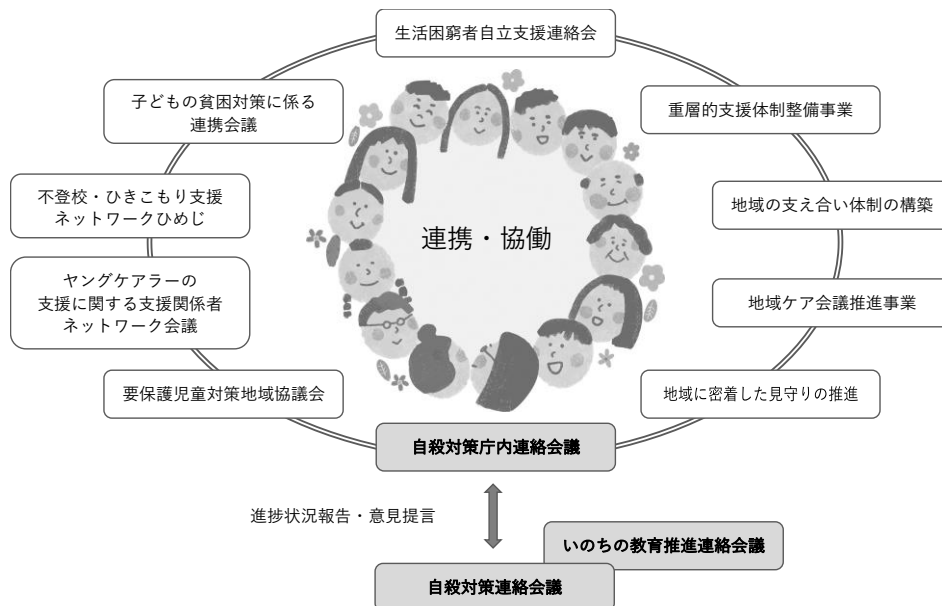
生活困窮者自立支援連絡会

子どもの貧困対策に係る連携会議

重層的支援体制整備事業

不登校・ひきこもり支援ネットワークひめじ

地域の支え合い体制の構築

連携・協働

ヤングケアラーの支援に関する支援関係者ネットワーク会議

地域ケア会議推進事業

要保護児童対策地域協議会

地域に密着した見守りの推進

自殺対策庁内連絡会議

進捗状況報告・意見提言

いのちの教育推進連絡会議

自殺対策連絡会議